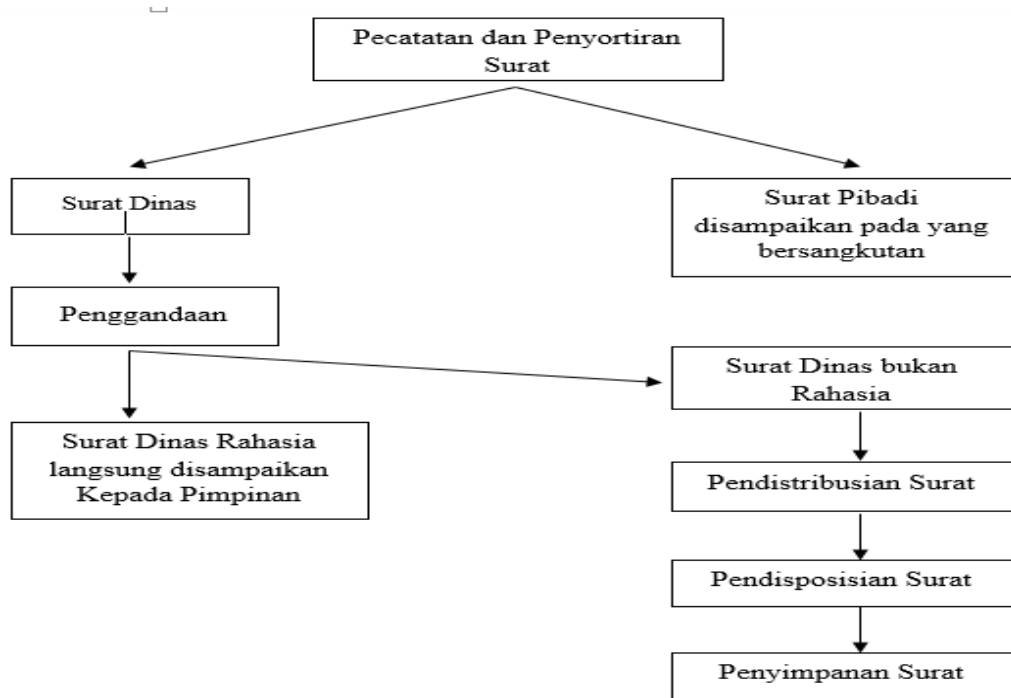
Pecatatan dan Penyortiran Surat

Surat Dinas

Surat Pibadi disampaikan pada yang bersangkutan

Penggandaan

Surat Dinas bukan Rahasia

Surat Dinas Rahasia langsung disampaikan Kepada Pimpinan

Pendistribusian Surat

Pendisposisian Surat

Penyimpanan Surat